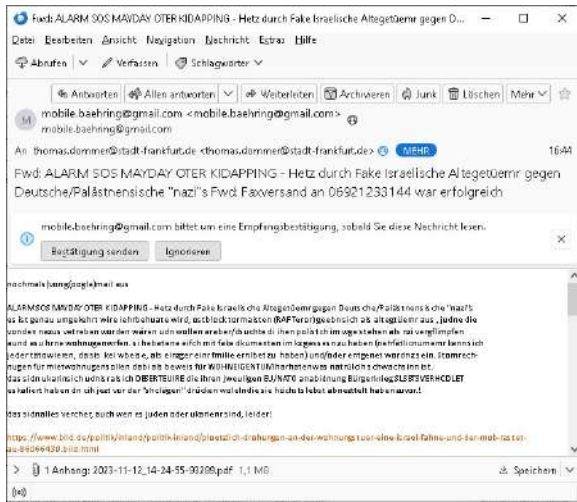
Fwd: ALARM SOS MAYDAY OTER KIDAPPING - Hetz durch Fake Israelische Altegetüemr gegen D...

Datei Bearbeiten Ansicht Navigation Nachricht Extras Hilfe

Abrufen | Verfassen | Schlagwörter

Antworten | Allen antworten | Weiterleiten | Archivieren | Junk | Löschen | Mehr

mobile.baehring@gmail.com <mobile.baehring@gmail.com>
mobile.baehring@gmail.com

An thomas.dommer@stadt-frankfurt.de <thomas.dommer@stadt-frankfurt.de> MEHR 16:44

Fwd: ALARM SOS MAYDAY OTER KIDAPPING - Hetz durch Fake Israelische Altegetüemr gegen Deutsche/Palästnensische "nazi"s Fwd: Faxversand an 06921233144 war erfolgreich

mobile.baehring@gmail.com bittet um eine Empfangsbestätigung, sobald Sie diese Nachricht lesen.

Bestätigung senden | Ignorieren

nachmals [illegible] mail aus

ALARMSOS MAYDAY OTER KIDAPPING - Hetz durch Fake Israelische Altegetüemr gegen Deutsche/Palästnensische "nazi"s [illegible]
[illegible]
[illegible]
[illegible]
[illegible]
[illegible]
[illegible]
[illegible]

das sind alles verchet, auch wen es juden oder ukrainer sind, leider!

https://www.bild.de/politik/inland/politik-inland/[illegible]

1 Anhang: 2023-11-12_14-24-55-99299.pdf 1,1 MB | Speichern

(o)